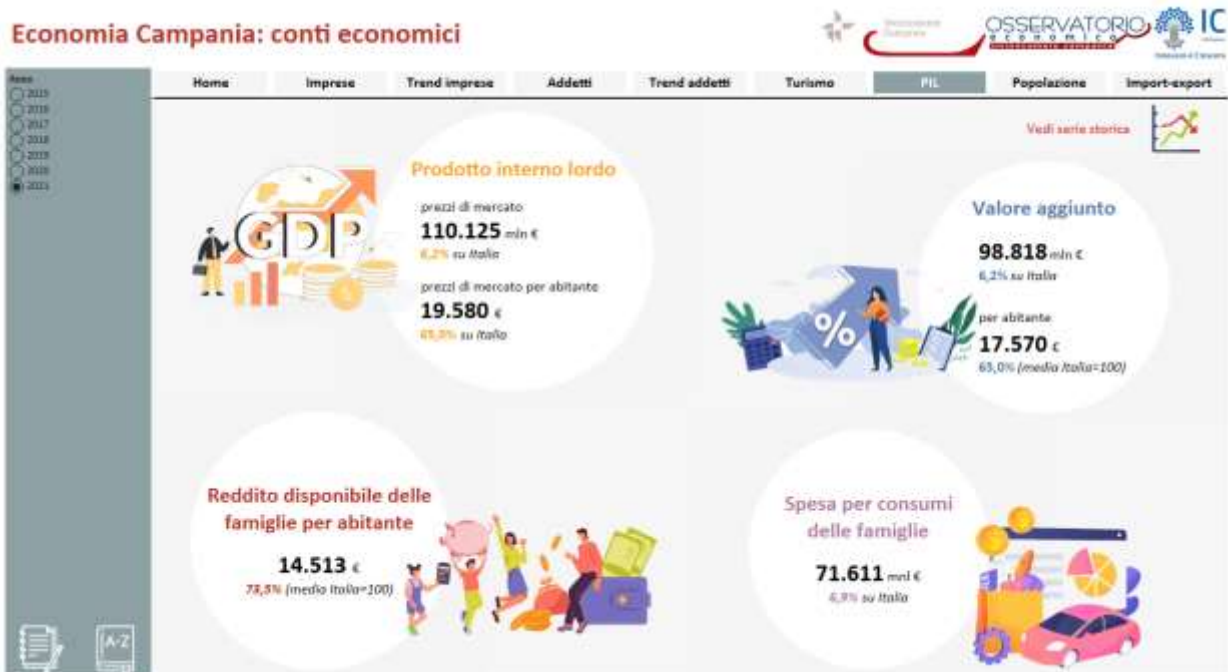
Economia Campania: conti economici

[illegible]

OSSERVATORIO economico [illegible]

IC

Anno
2015
2016
2017
2018
2019
2020
2021

Home | Imprese | Trend imprese | Addetti | Trend addetti | Turismo | PIL | Popolazione | Import-export

Vedi serie storica

GDP

Prodotto interno lordo

prezzi di mercato
110.125 mln €
6,2% su Italia

prezzi di mercato per abitante
19.580 €
65,0% su Italia

Valore aggiunto

98.818 mln €
6,2% su Italia

per abitante
17.570 €
65,0% (media Italia=100)

Reddito disponibile delle famiglie per abitante

14.513 €
78,5% (media Italia=100)

Spesa per consumi delle famiglie

71.611 mnl €
6,9% su Italia

A-Z